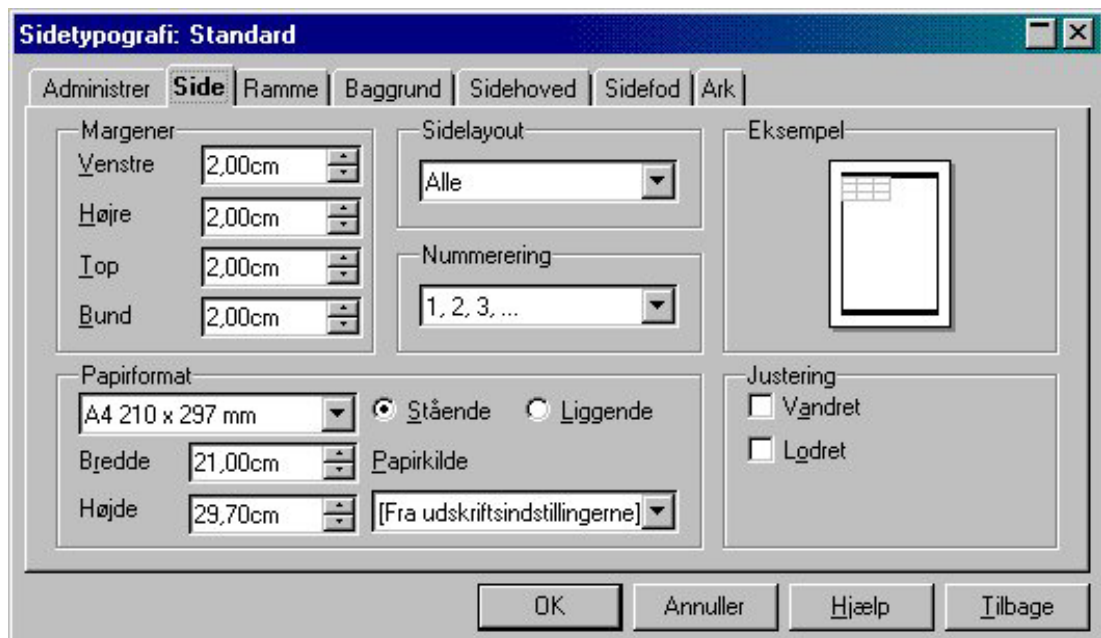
Sidetypografi: Standard

Administrer | Side | Ramme | Baggrund | Sidehoved | Sidefod | Ark

Margener
Venstre 2,00cm
Højre 2,00cm
Top 2,00cm
Bund 2,00cm

Sidelayout
Alle

Nummerering
1, 2, 3, ...

Eksempel

Papirformat
A4 210 x 297 mm
Stående
Liggende
Bredde 21,00cm
Højde 29,70cm
Papirkilde
[Fra udskriftsindstillingerne]

Justering
Vandret
Lodret

OK
Annuller
Hjælp
Tilbage